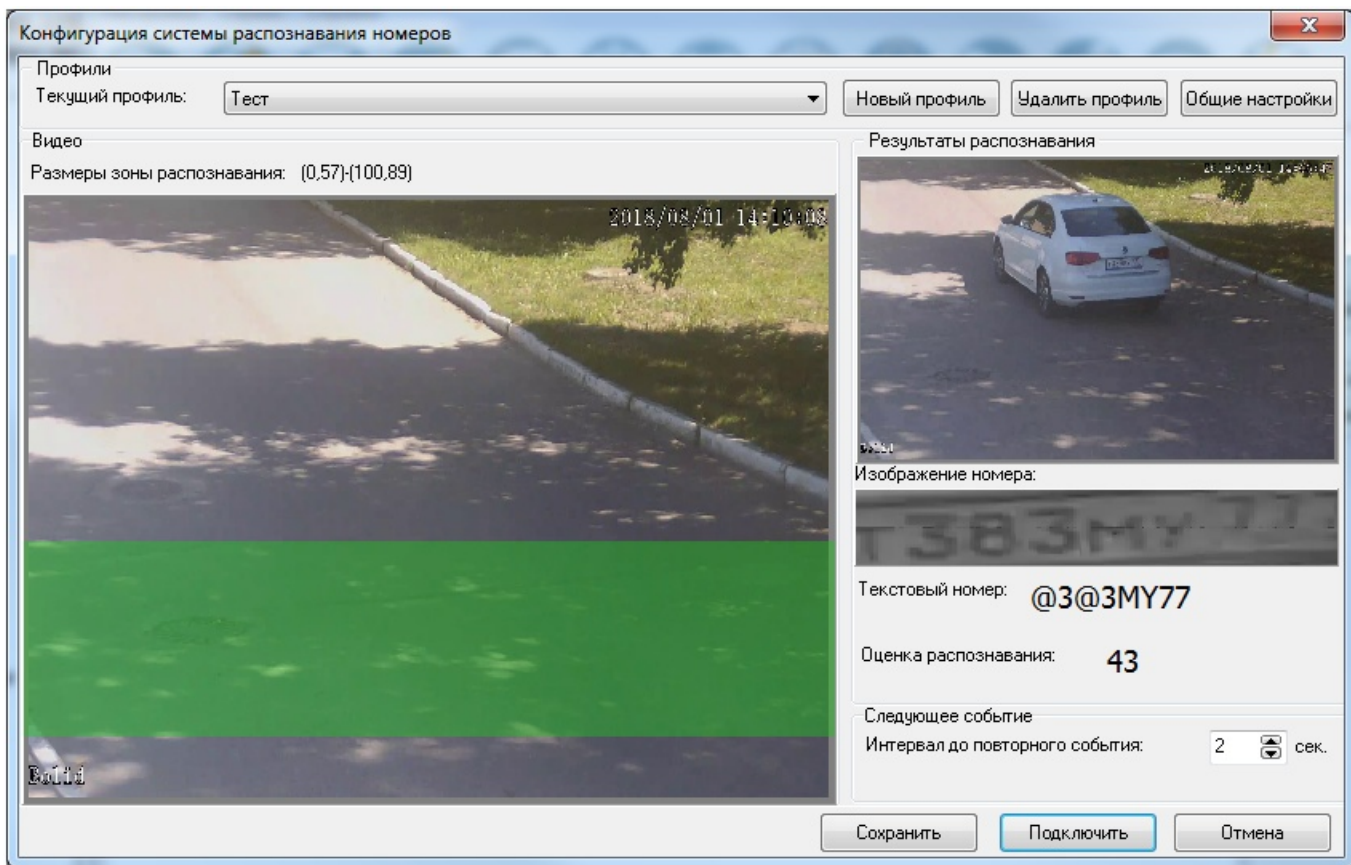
Конфигурация системы распознавания номеров

Профили

Текущий профиль: Тест

Новый профиль

Удалить профиль

Общие настройки

Видео

Размеры зоны распознавания: (0,57)-(100,89)

2018/08/01 14:10:08

Bolid

Результаты распознавания

Изображение номера:

Т383МУ

Текстовый номер: @3@3MY77

Оценка распознавания: 43

Следующее событие

Интервал до повторного события: 2 сек.

Сохранить

Подключить

Отмена